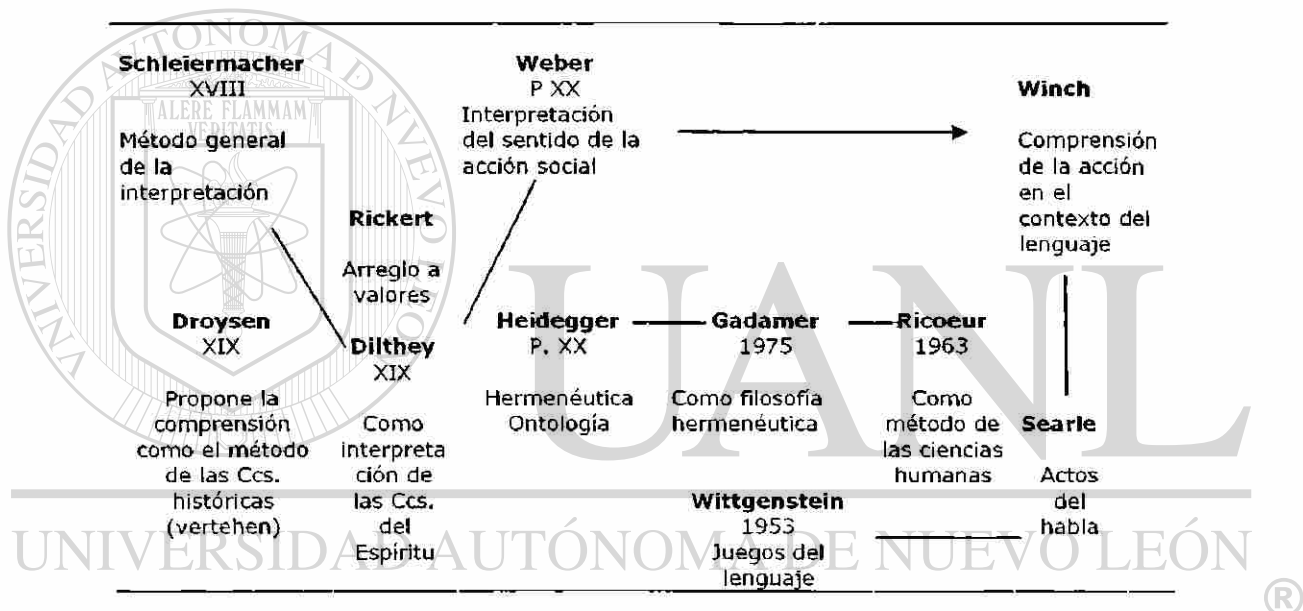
Schleiermacher
XVIII
Método general de la interpretación

Weber
P XX
Interpretación del sentido de la acción social

Winch
Comprensión de la acción en el contexto del lenguaje

Rickert
Arreglo a valores

Droysen
XIX
Propone la comprensión como el método de las Ccs. históricas (vertehen)

Dilthey
XIX
Como interpretación de las Ccs. del Espiritu

Heidegger
P. XX
Hermenéutica Ontología

Gadamer
1975
Como filosofía hermenéutica

Ricoeur
1963
Como método de las ciencias humanas

Searle
Actos del habla

Wittgenstein
1953
Juegos del lenguaje

UNIVERSIDAD AUTÓNOMA DE NUEVO LEÓN
ALERE FLAMMAM VERITATIS
UANL
®